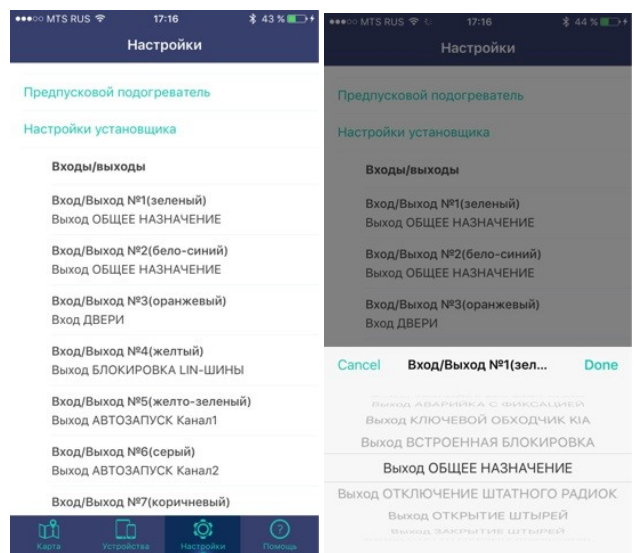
●●●○○ MTS RUS 17:16 43 %

Настройки

Предпусковой подогреватель

Настройки установщика

Входы/выходы

Вход/Выход №1(зеленый)
Выход ОБЩЕЕ НАЗНАЧЕНИЕ

Вход/Выход №2(бело-синий)
Выход ОБЩЕЕ НАЗНАЧЕНИЕ

Вход/Выход №3(оранжевый)
Вход ДВЕРИ

Вход/Выход №4(желтый)
Выход БЛОКИРОВКА LIN-ШИНЫ

Вход/Выход №5(желто-зеленый)
Выход АВТОЗАПУСК Канал1

Вход/Выход №6(серый)
Выход АВТОЗАПУСК Канал2

Вход/Выход №7(коричневый)

Карта Устройства Настройки Помощь

●●●○○ MTS RUS 17:16 44 %

Настройки

Предпусковой подогреватель

Настройки установщика

Входы/выходы

Вход/Выход №1(зеленый)
Выход ОБЩЕЕ НАЗНАЧЕНИЕ

Вход/Выход №2(бело-синий)
Выход ОБЩЕЕ НАЗНАЧЕНИЕ

Вход/Выход №3(оранжевый)
Вход ДВЕРИ

Cancel Вход/Выход №1(зел... Done

Выход АВАРИЙКА С ФИКСАЦИЕЙ
Выход КЛЮЧЕВОЙ ОБХОДЧИК KIA
Выход ВСТРОЕННАЯ БЛОКИРОВКА
Выход ОБЩЕЕ НАЗНАЧЕНИЕ
Выход ОТКЛЮЧЕНИЕ ШТАТНОГО РАДИОК
Выход ОТКРЫТИЕ ШТЫРЕЙ
Выход ЗАКРЫТИЕ ШТЫРЕЙ